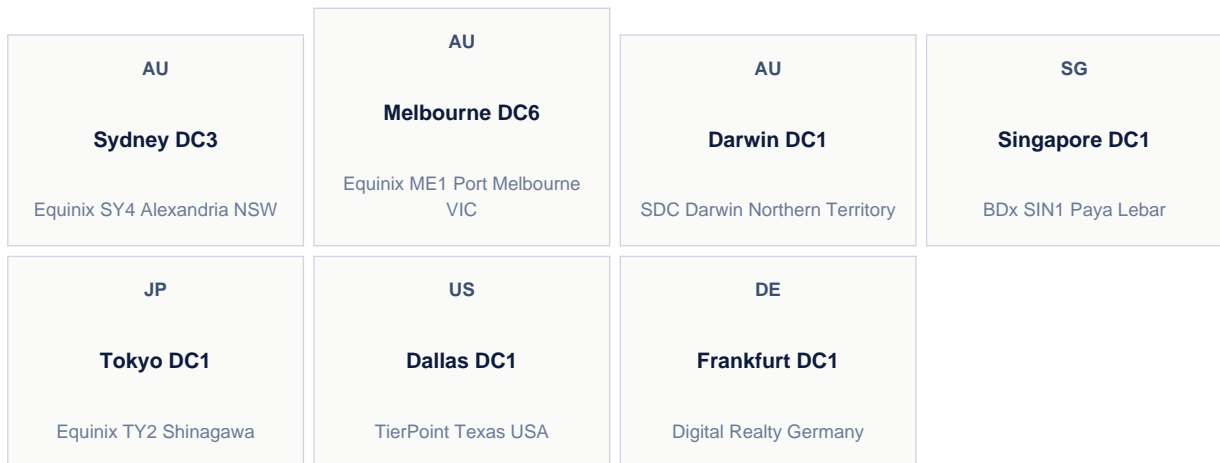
AU

Sydney DC3

Equinix SY4 Alexandria NSW

AU

Melbourne DC6

Equinix ME1 Port Melbourne VIC

AU

Darwin DC1

SDC Darwin Northern Territory

SG

Singapore DC1

BDx SIN1 Paya Lebar

JP

Tokyo DC1

Equinix TY2 Shinagawa

US

Dallas DC1

TierPoint Texas USA

DE

Frankfurt DC1

Digital Realty Germany